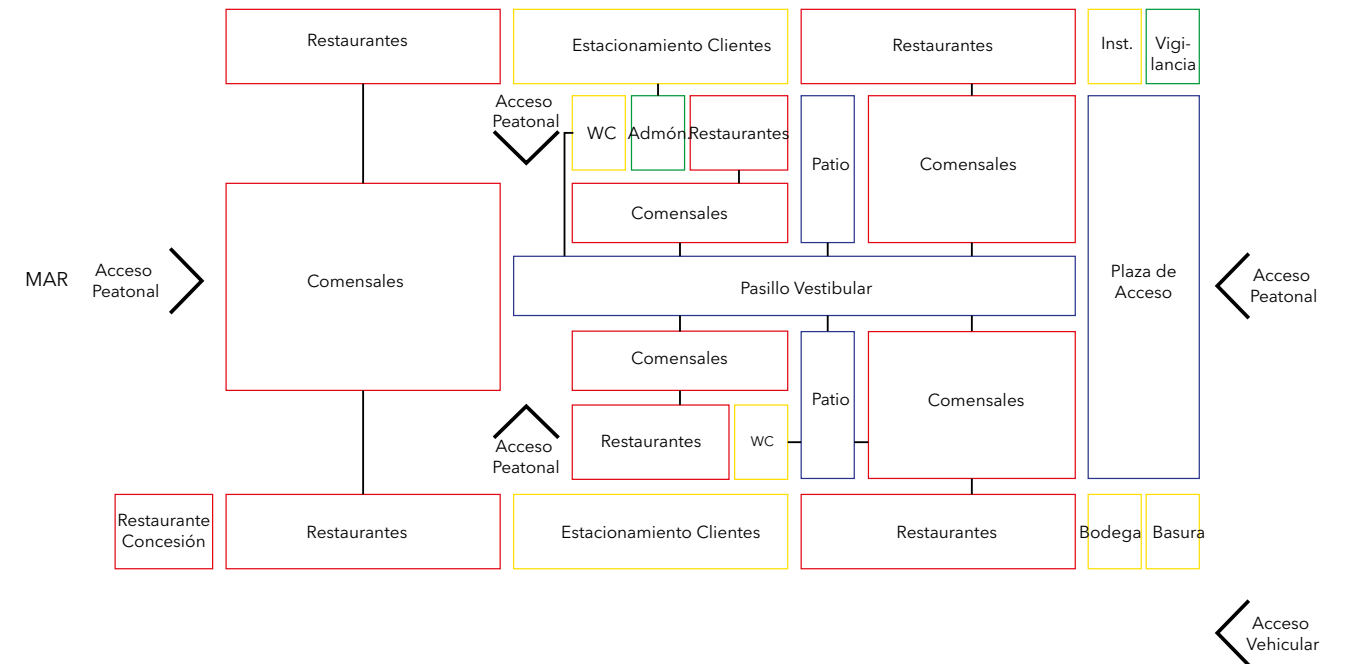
Restaurantes

Estacionamiento Clientes

Restaurantes

Inst.

Vigilancia

Acceso Peatonal

WC

Admón.

Restaurantes

Patio

Comensales

Comensales

MAR

Acceso Peatonal

Comensales

Pasillo Vestibular

Plaza de Acceso

Acceso Peatonal

Comensales

Patio

Comensales

Acceso Peatonal

Restaurantes

WC

Restaurante Concesión

Restaurantes

Estacionamiento Clientes

Restaurantes

Bodega

Basura

Acceso Vehicular